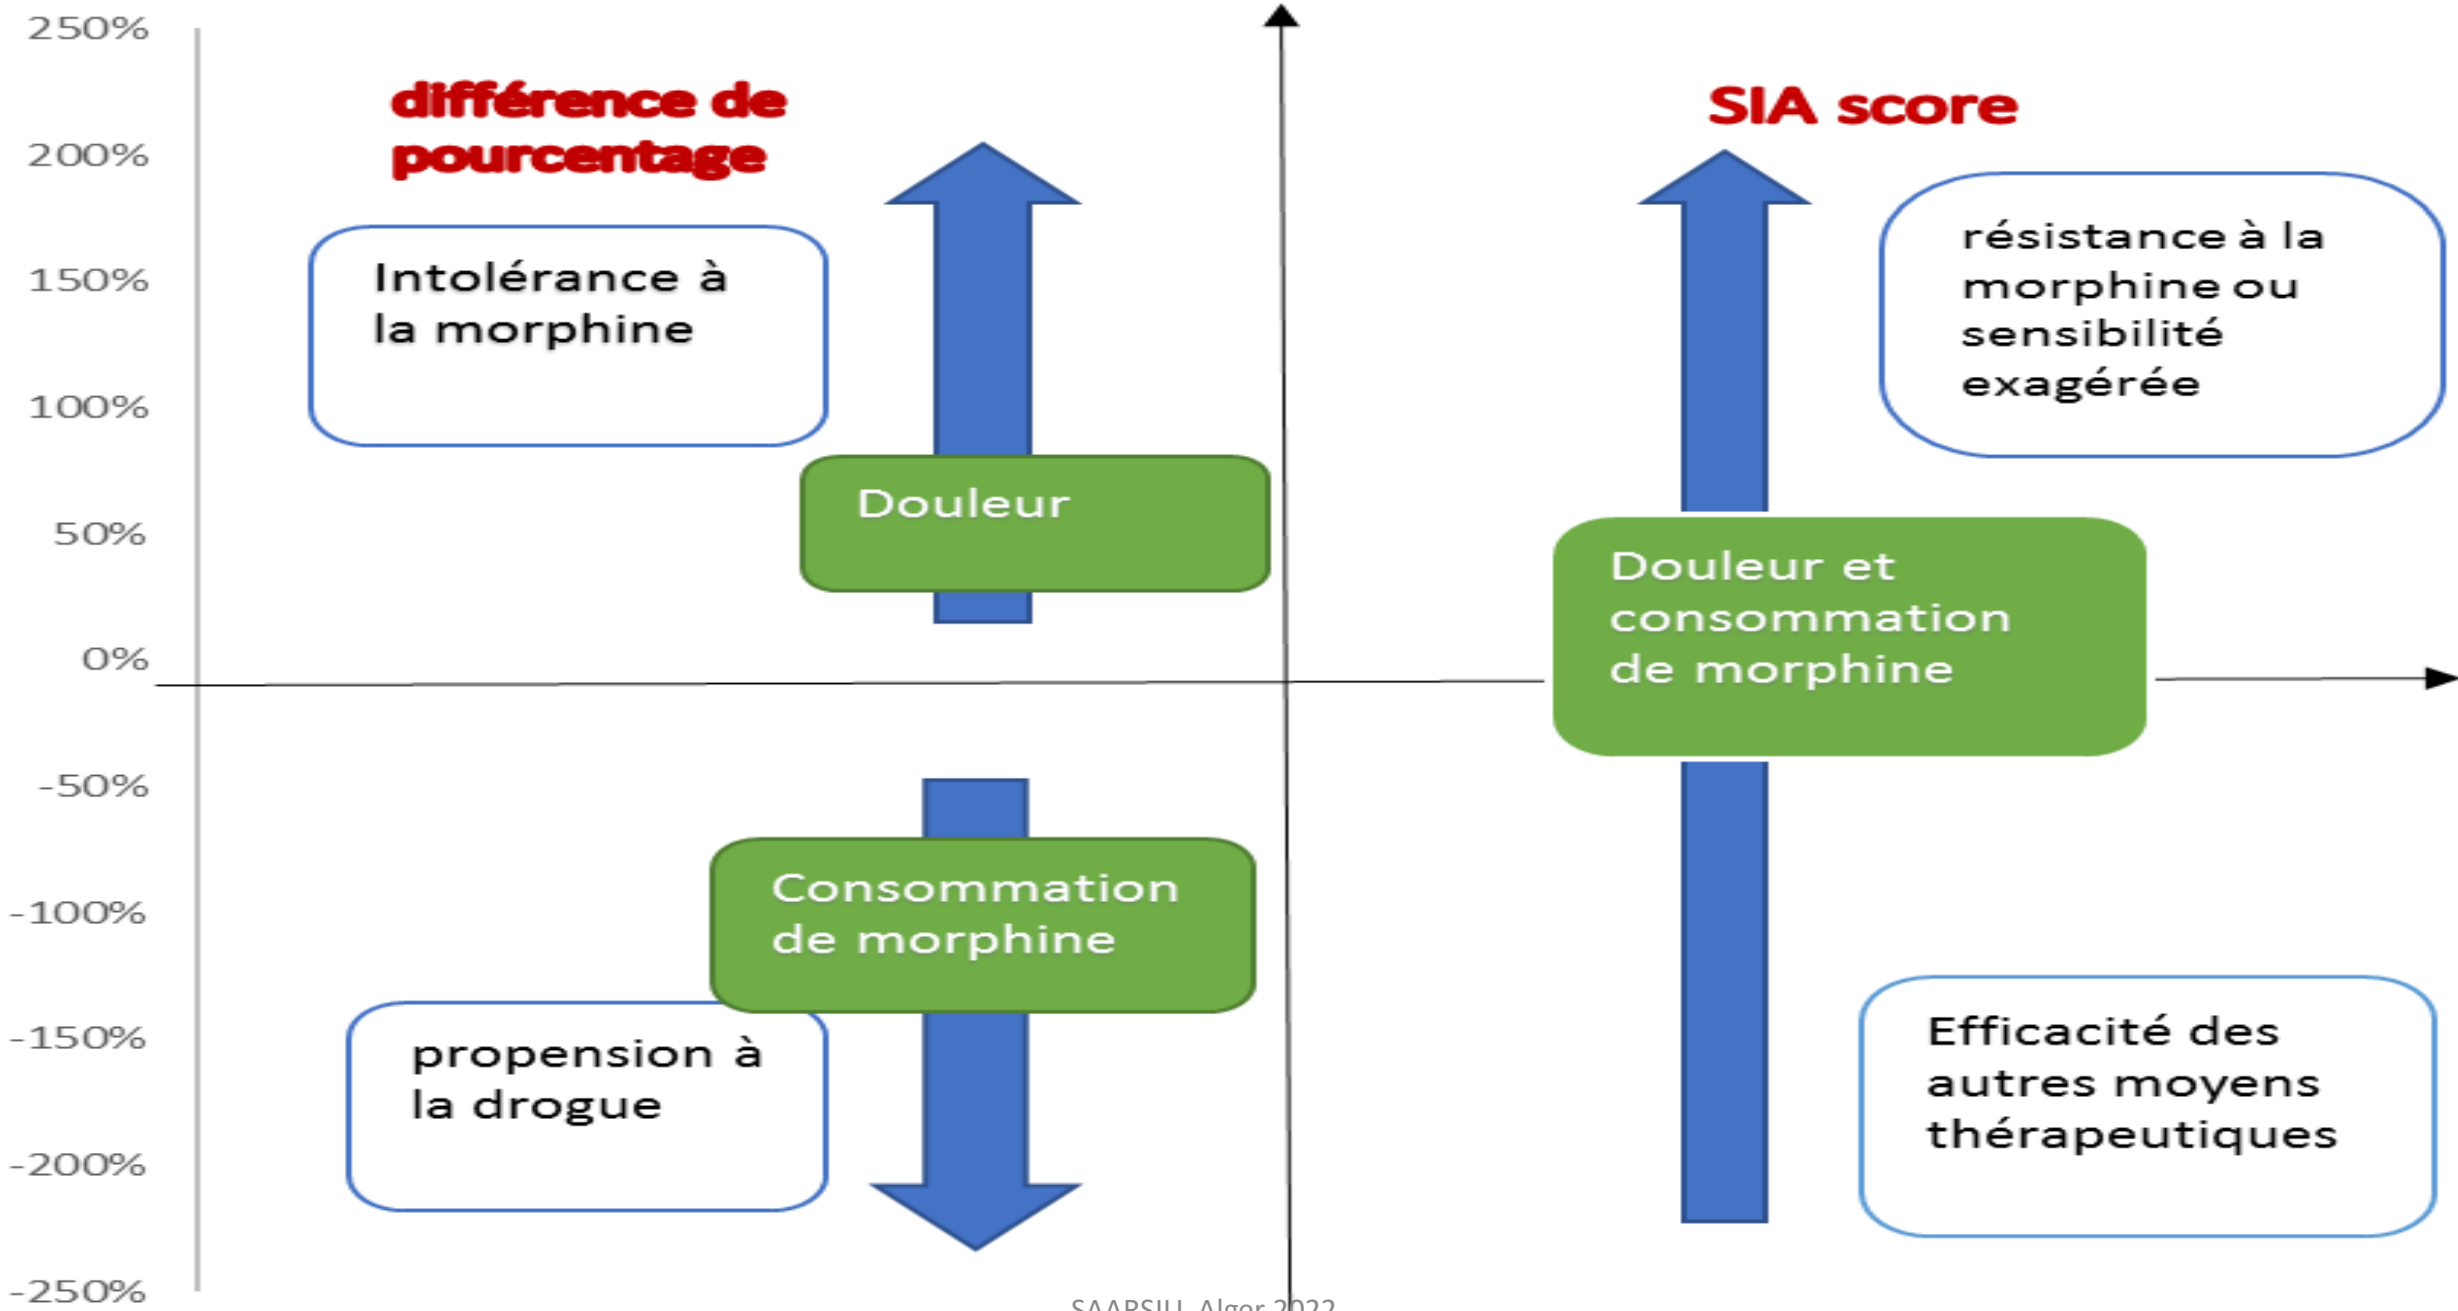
250%
200%
150%
100%
50%
0%
-50%
-100%
-150%
-200%
-250%

différence de pourcentage

SIA score

Intolérance à la morphine

Douleur

résistance à la morphine ou sensibilité exagérée

Douleur et consommation de morphine

Consommation de morphine

propension à la drogue

Efficacité des autres moyens thérapeutiques

SAARSUL Alger 2022